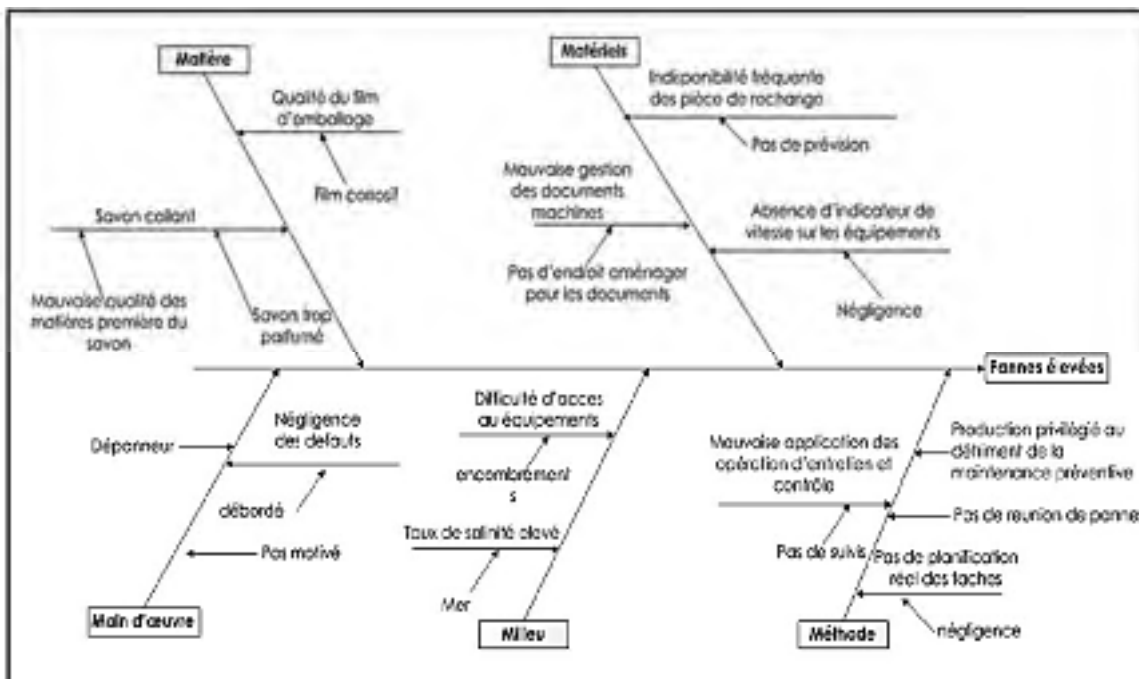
Matière

Qualité du film d'emballage

Film corrosif

Savon collant

Mauvaise qualité des matières première du savon

Savon trop parfumé

Matériels

Indisponibilité fréquente des pièce de rechange

Pas de prévision

Mauvaise gestion des documents machines

Pas d'endroit aménager pour les documents

Absence d'indicateur de vitesse sur les équipements

Négligence

Pannes élevées

Main d'oeuvre

Dépanneur

Négligence des defauts

débordé

Pas motivé

Milieu

Difficulté d'acces au équipements

encombrements

Taux de salinité élevé

Mer

Méthode

Mauvaise application des opération d'entretien et contrôle

Pas de suivis

Production privilégié au détriment de la maintenance préventive

Pas de reunion de panne

Pas de planification réel des taches

négligence